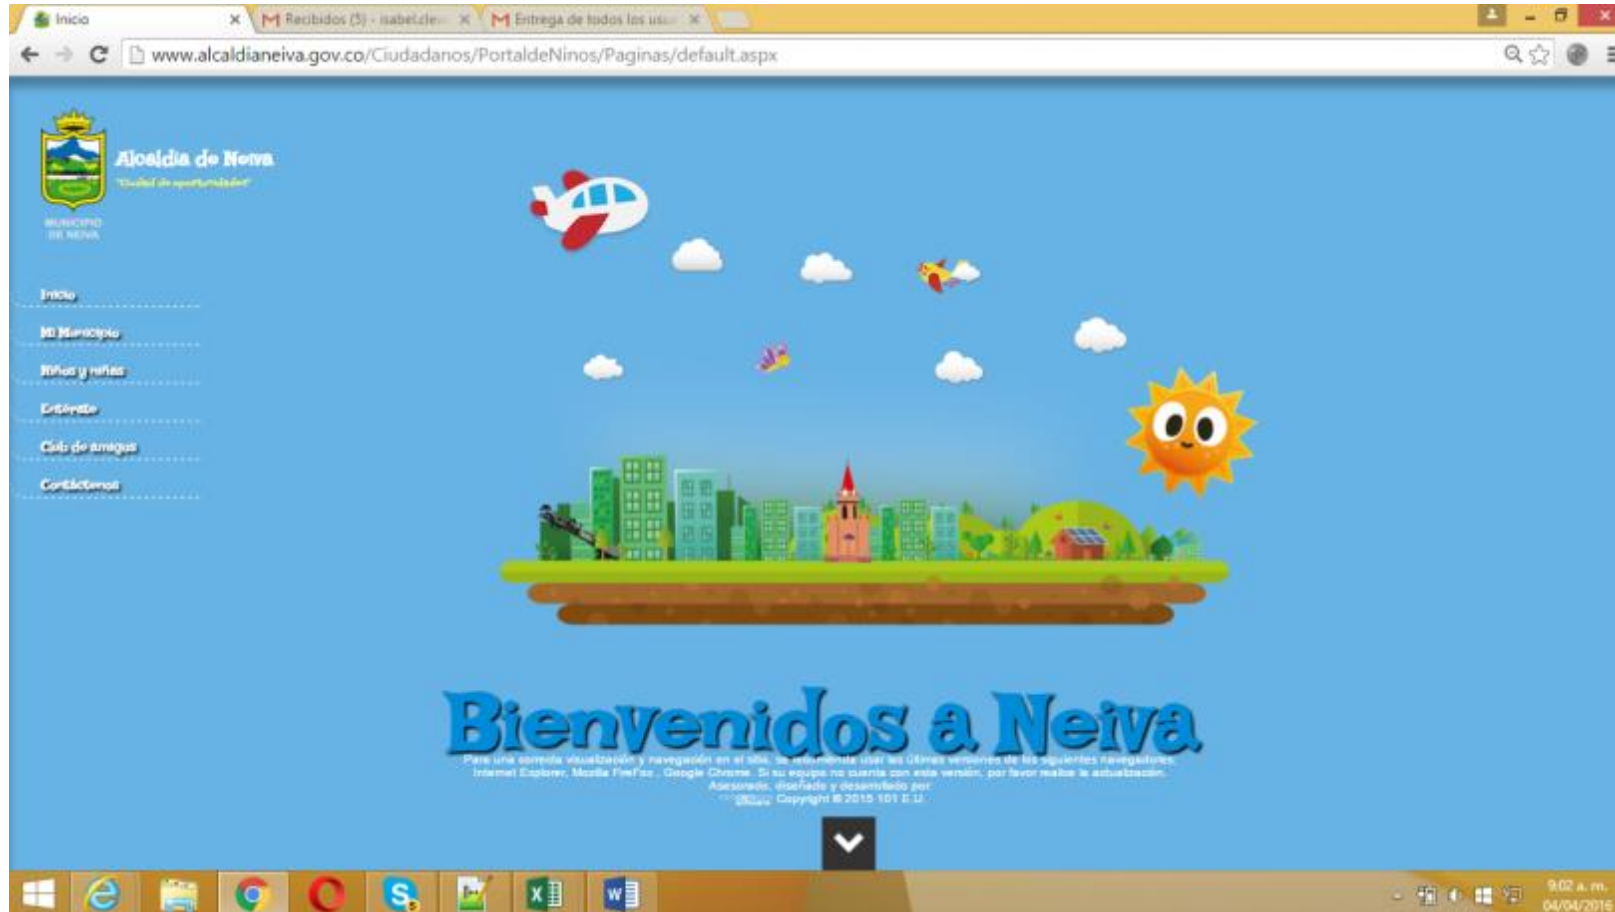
Inicio
Recibidos (5) - isabel.cle
Entrega de todos los usu

www.alcaldianeiva.gov.co/Ciudadanos/PortaldeNinos/Paginas/default.aspx

Alcaldía de Neiva
"Ciudad de oportunidades"
MUNICIPIO DE NEIVA

Inicio
Mi Municipio
Niños y niñas
Entérate
Club de amigos
Contáctenos

Bienvenidos a Neiva

Para una correcta visualización y navegación en el sitio, se recomienda usar las últimas versiones de los siguientes navegadores: Internet Explorer, Mozilla FireFox, Google Chrome. Si su equipo no cuenta con esta versión, por favor realice la actualización.
Asesorado, diseñado y desarrollado por
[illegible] Copyright © 2015 101 E.U.

9:02 a. m.
04/04/2016